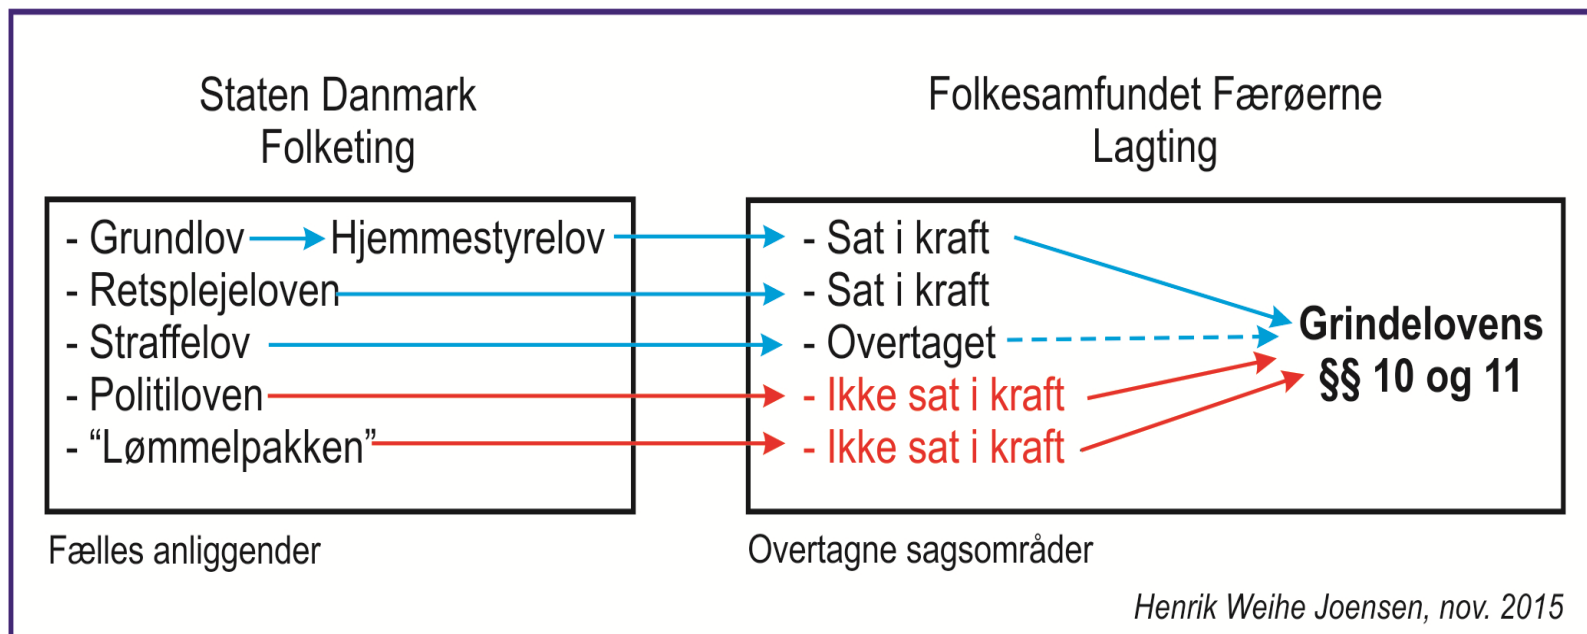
Staten Danmark
Folketing

Folkesamfundet Færøerne
Lagting

- Grundlov Hjemmestyrelov
- Retsplejeloven
- Straffelov
- Politiloven
- “Lømmelpakken”

- Sat i kraft
- Sat i kraft
- Overtaget
- Ikke sat i kraft
- Ikke sat i kraft

Grindelovens §§ 10 og 11

Fælles anliggender

Overtagne sagsområder

Henrik Weihe Joensen, nov. 2015